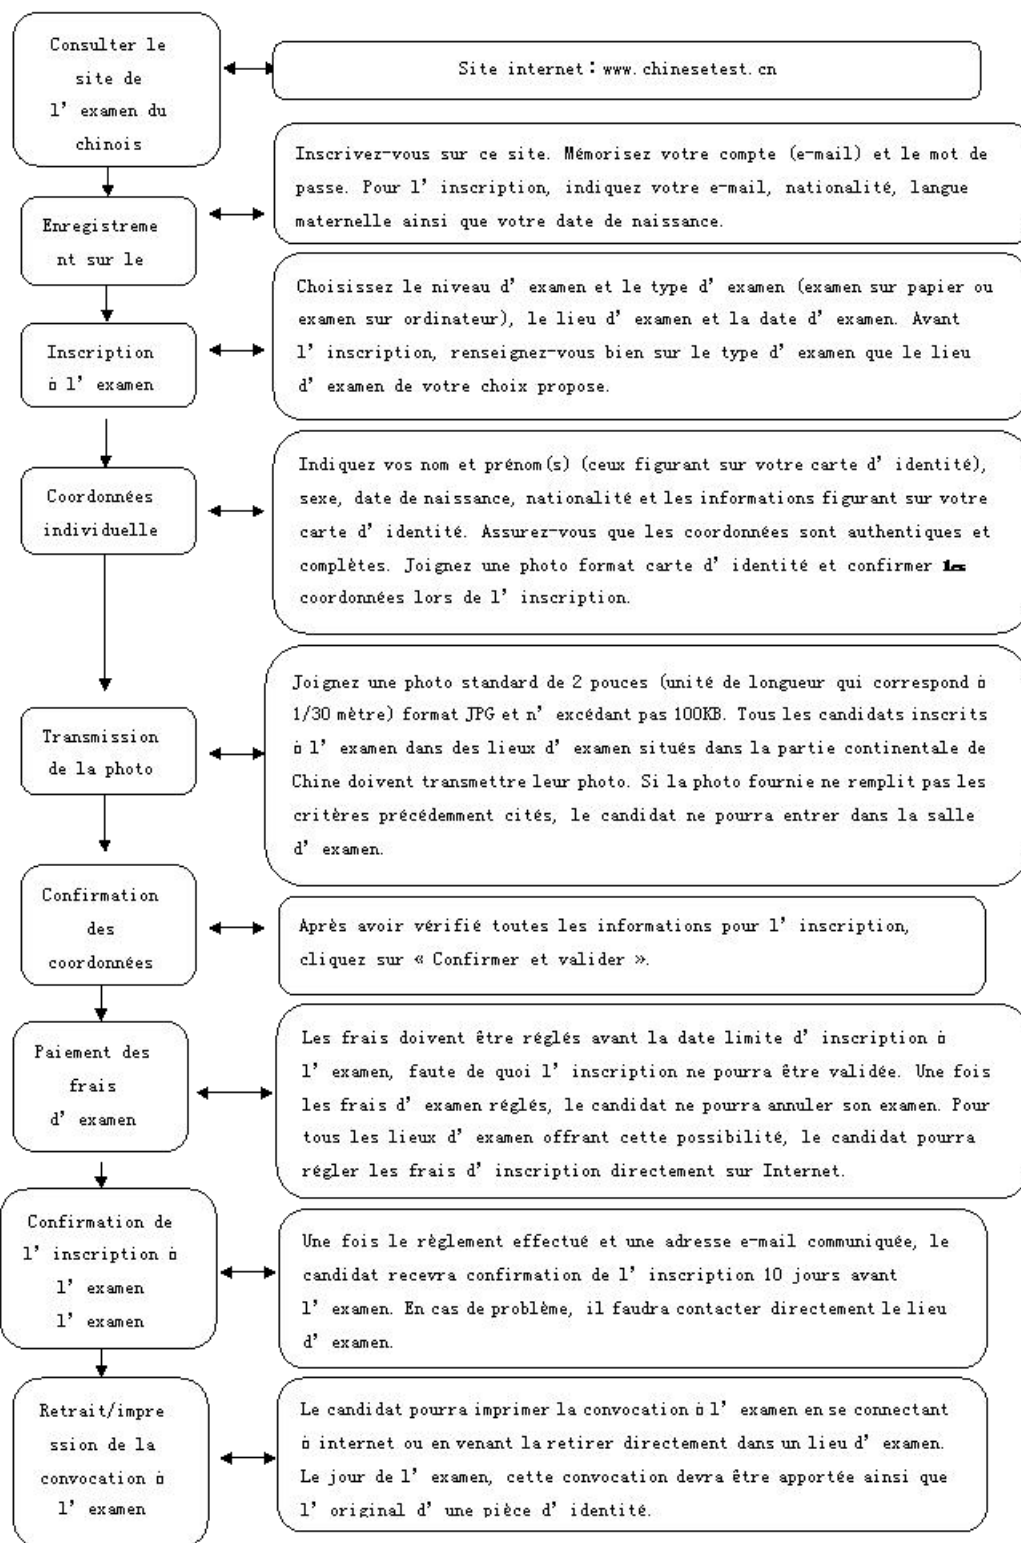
Consulter le site de l’ examen du chinois

Site internet：www. chinesetest. cn

Enregistrement sur le

Inscrivez-vous sur ce site. Mémorisez votre compte (e-mail) et le mot de passe. Pour l’ inscription, indiquez votre e-mail, nationalité, langue maternelle ainsi que votre date de naissance.

Inscription à l’ examen

Choisissez le niveau d’ examen et le type d’ examen (examen sur papier ou examen sur ordinateur), le lieu d’ examen et la date d’ examen. Avant l’ inscription, renseignez-vous bien sur le type d’ examen que le lieu d’ examen de votre choix propose.

Coordonnées individuelle

Indiquez vos nom et prénom(s) (ceux figurant sur votre carte d’ identité), sexe, date de naissance, nationalité et les informations figurant sur votre carte d’ identité. Assurez-vous que les coordonnées sont authentiques et complètes. Joignez une photo format carte d’ identité et confirmer les coordonnées lors de l’ inscription.

Transmission de la photo

Joignez une photo standard de 2 pouces (unité de longueur qui correspond à 1/30 mètre) format JPG et n’ excédant pas 100KB. Tous les candidats inscrits à l’ examen dans des lieux d’ examen situés dans la partie continentale de Chine doivent transmettre leur photo. Si la photo fournie ne remplit pas les critères précédemment cités, le candidat ne pourra entrer dans la salle d’ examen.

Confirmation des coordonnées

Après avoir vérifié toutes les informations pour l’ inscription, cliquez sur « Confirmer et valider ».

Paiement des frais d’ examen

Les frais doivent être réglés avant la date limite d’ inscription à l’ examen, faute de quoi l’ inscription ne pourra être validée. Une fois les frais d’ examen réglés, le candidat ne pourra annuler son examen. Pour tous les lieux d’ examen offrant cette possibilité, le candidat pourra régler les frais d’ inscription directement sur Internet.

Confirmation de l’ inscription à l’ examen l’ examen

Une fois le règlement effectué et une adresse e-mail communiquée, le candidat recevra confirmation de l’ inscription 10 jours avant l’ examen. En cas de problème, il faudra contacter directement le lieu d’ examen.

Retrait/impression de la convocation à l’ examen

Le candidat pourra imprimer la convocation à l’ examen en se connectant à internet ou en venant la retirer directement dans un lieu d’ examen. Le jour de l’ examen, cette convocation devra être apportée ainsi que l’ original d’ une pièce d’ identité.